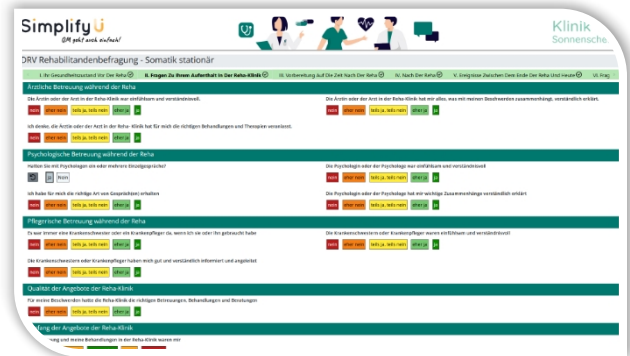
SimplifyU
Oft geht auch einfach!

Klinik
Sonnensche

DRV Rehabilitandenbefragung - Somatik stationär

I. Ihr Gesundheitszustand Vor Der Reha | II. Fragen Zu Ihrem Aufenthalt In Der Reha-Klinik | III. Vorbereitung Auf Die Zeit Nach Der Reha | IV. Nach Der Reha | V. Ereignisse Zwischen Dem Ende Der Reha Und Heute | VI. Frag

Ärztliche Betreuung während der Reha

Die Ärztin oder der Arzt in der Reha-Klinik war einfühlsam und verständnisvoll.
nein | eher nein | teils ja, teils nein | eher ja | ja

Die Ärztin oder der Arzt in der Reha-Klinik hat mir alles, was mit meinen Beschwerden zusammenhängt, verständlich erklärt.
nein | eher nein | teils ja, teils nein | eher ja | ja

Ich denke, die Ärztin oder der Arzt in der Reha-Klinik hat für mich die richtigen Behandlungen und Therapien veranlasst.
nein | eher nein | teils ja, teils nein | eher ja | ja

Psychologische Betreuung während der Reha

Hatten Sie mit Psychologen ein oder mehrere Einzelgespräche?
Ja | Nein

Die Psychologin oder der Psychologe war einfühlsam und verständnisvoll
nein | eher nein | teils ja, teils nein | eher ja | ja

Ich habe für mich die richtige Art von Gesprächen erhalten
nein | eher nein | teils ja, teils nein | eher ja | ja

Die Psychologin oder der Psychologe hat mir wichtige Zusammenhänge verständlich erklärt
nein | eher nein | teils ja, teils nein | eher ja | ja

Pflegerische Betreuung während der Reha

Es war immer eine Krankenschwester oder ein Krankenpfleger da, wenn ich sie oder ihn gebraucht habe
nein | eher nein | teils ja, teils nein | eher ja | ja

Die Krankenschwestern oder Krankenpfleger waren einfühlsam und verständnisvoll
nein | eher nein | teils ja, teils nein | eher ja | ja

Die Krankenschwestern oder Krankenpfleger haben mich gut und verständlich informiert und angeleitet
nein | eher nein | teils ja, teils nein | eher ja | ja

Qualität der Angebote der Reha-Klinik

Für meine Beschwerden hatte die Reha-Klinik die richtigen Betreuungen, Behandlungen und Beratungen
nein | eher nein | teils ja, teils nein | eher ja | ja

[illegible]fang der Angebote der Reha-Klinik

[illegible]nung und meine Behandlungen in der Reha-Klinik waren mir